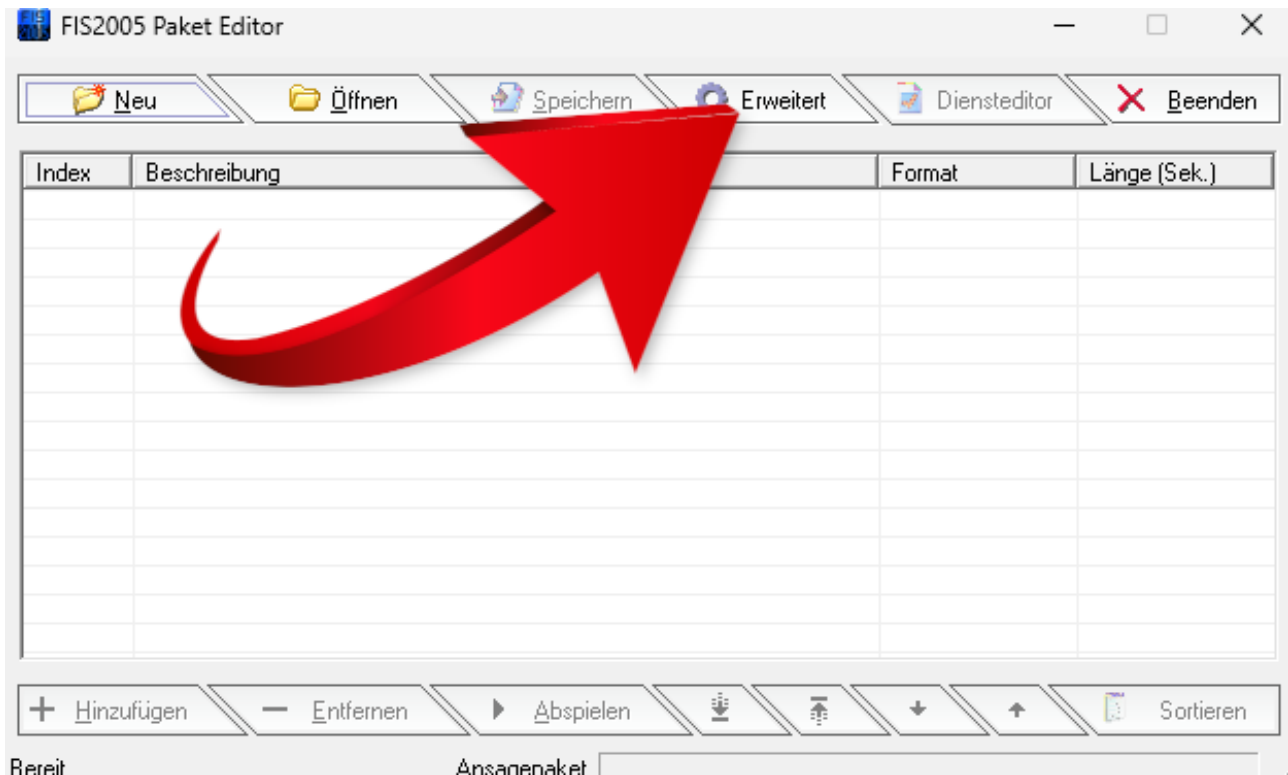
FIS2005 Paket Editor

Neu
Öffnen
Speichern
Erweitert
Diensteditor
Beenden

| Index | Beschreibung | Format | Länge (Sek.) |
|---|---|---|---|

Hinzufügen
Entfernen
Abspielen
Sortieren

Bereit
Ansagepaket